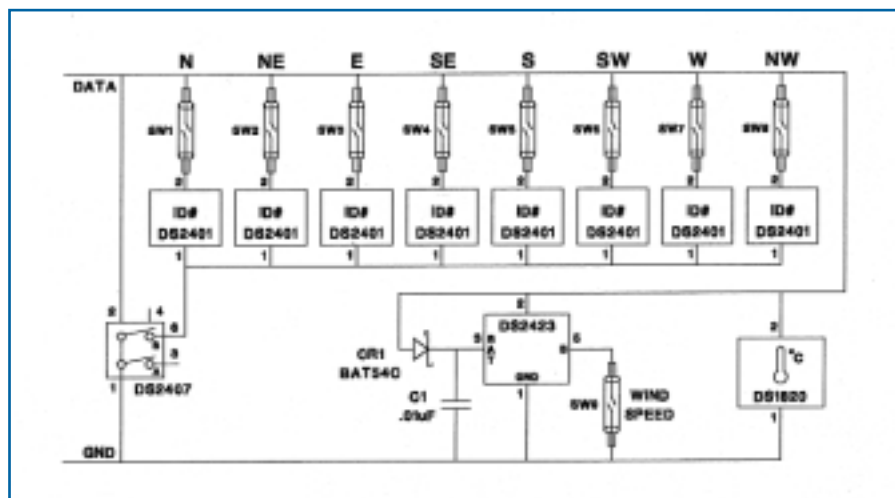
N NE E SE S SW W NW

DATA

SW1 SW2 SW3 SW4 SW5 SW6 SW7 SW8

2 2 2 2 2 2 2 2

ID# DS2401 | ID# DS2401 | ID# DS2401 | ID# DS2401 | ID# DS2401 | ID# DS2401 | ID# DS2401 | ID# DS2401

1 1 1 1 1 1 1 1

2 4 6 3 1

DS2407

2

DS2423

5 B A T

6

GND

1

CR1 BAT54C

C1 .01uF

SW9

WIND SPEED

2

°C

DS1820

1

GND